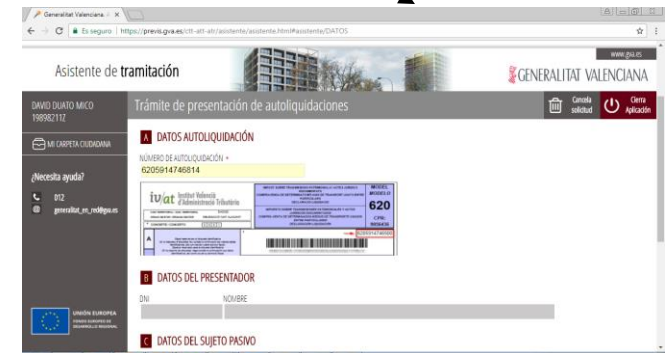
Generalitat Valenciana ×

Es seguro | https://prevs.gva.es/ctt-att-atr/asistente/asistente.html#asistente/DATOS

www.gva.es

Asistente de tramitación

GENERALITAT VALENCIANA

DAVID DUATO MICO
19898211Z

MI CARPETA CIUDADANA

¿Necesita ayuda?

012

generalitat_en_red@gva.es

Trámite de presentación de autoliquidaciones

Cancelar solicitud

Cierra Aplicación

A DATOS AUTOLIQUIDACIÓN

NÚMERO DE AUTOLIQUIDACIÓN *

6205914746814

ivat Institut Valencià d'Administració Tributària

MODELO 620

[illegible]

B DATOS DEL PRESENTADOR

DNI

NOMBRE

C DATOS DEL SUJETO PASIVO

UNIÓN EUROPEA
FONDO EUROPEO DE DESARROLLO REGIONAL